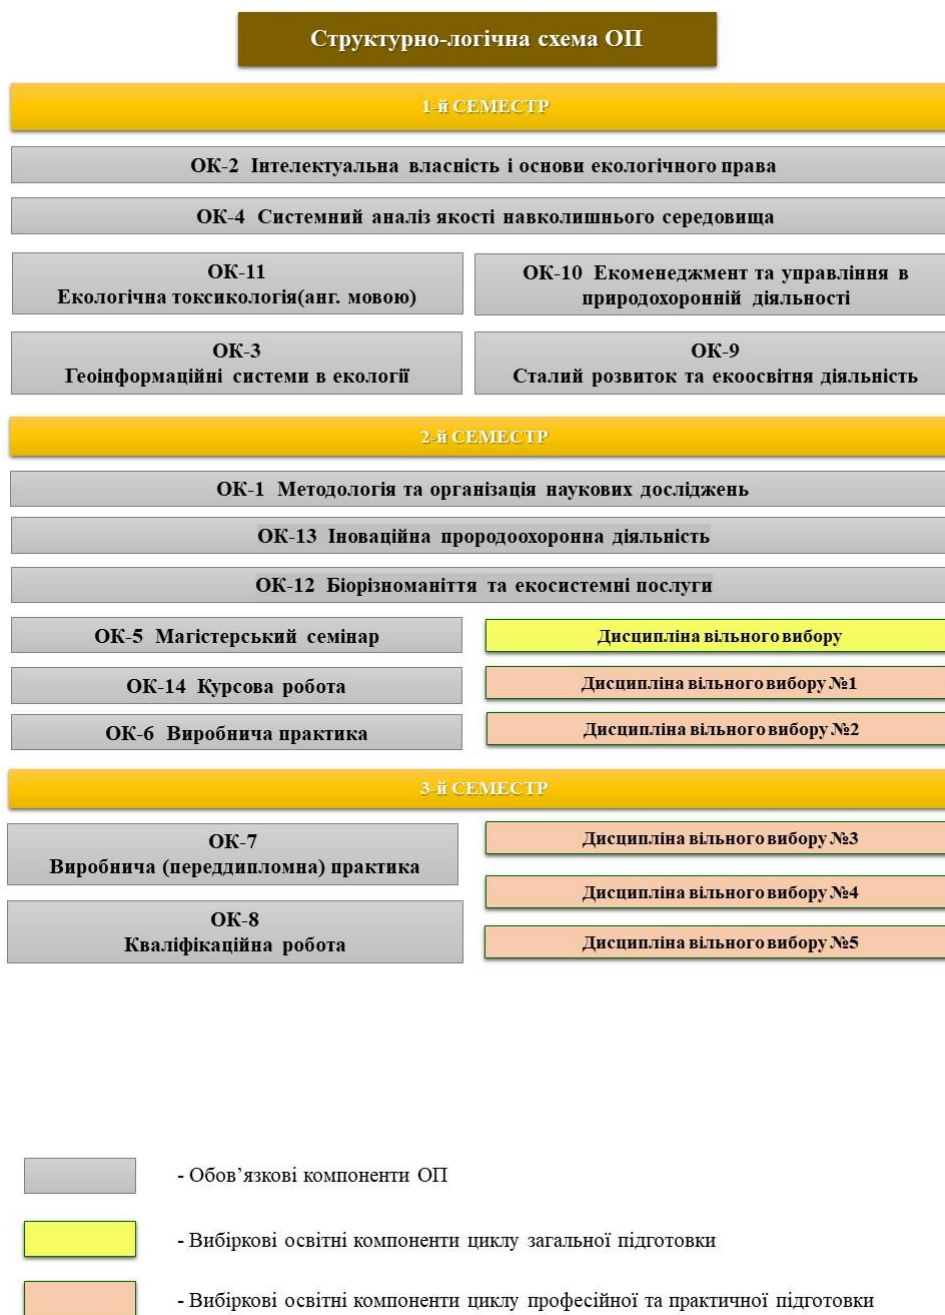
Структурно-логічна схема ОП

1-й СЕМЕСТР

ОК-2 Інтелектуальна власність і основи екологічного права

ОК-4 Системний аналіз якості навколишнього середовища

ОК-11
Екологічна токсикологія(анг. мовою)

ОК-10 Екоменеджмент та управління в природохоронній діяльності

ОК-3
Геоінформаційні системи в екології

ОК-9
Сталий розвиток та екоосвітня діяльність

2-й СЕМЕСТР

ОК-1 Методологія та організація наукових досліджень

ОК-13 Іноваційна проро­доохоронна діяльність

ОК-12 Біорізноманіття та екосистемні послуги

ОК-5 Магістерський семінар

Дисципліна вільного вибору

ОК-14 Курсова робота

Дисципліна вільного вибору №1

ОК-6 Виробнича практика

Дисципліна вільного вибору №2

3-й СЕМЕСТР

ОК-7
Виробнича (переддипломна) практика

Дисципліна вільного вибору №3

Дисципліна вільного вибору №4

ОК-8
Кваліфікаційна робота

Дисципліна вільного вибору №5

- Обов'язкові компоненти ОП

- Вибіркові освітні компоненти циклу загальної підготовки

- Вибіркові освітні компоненти циклу професійної та практичної підготовки